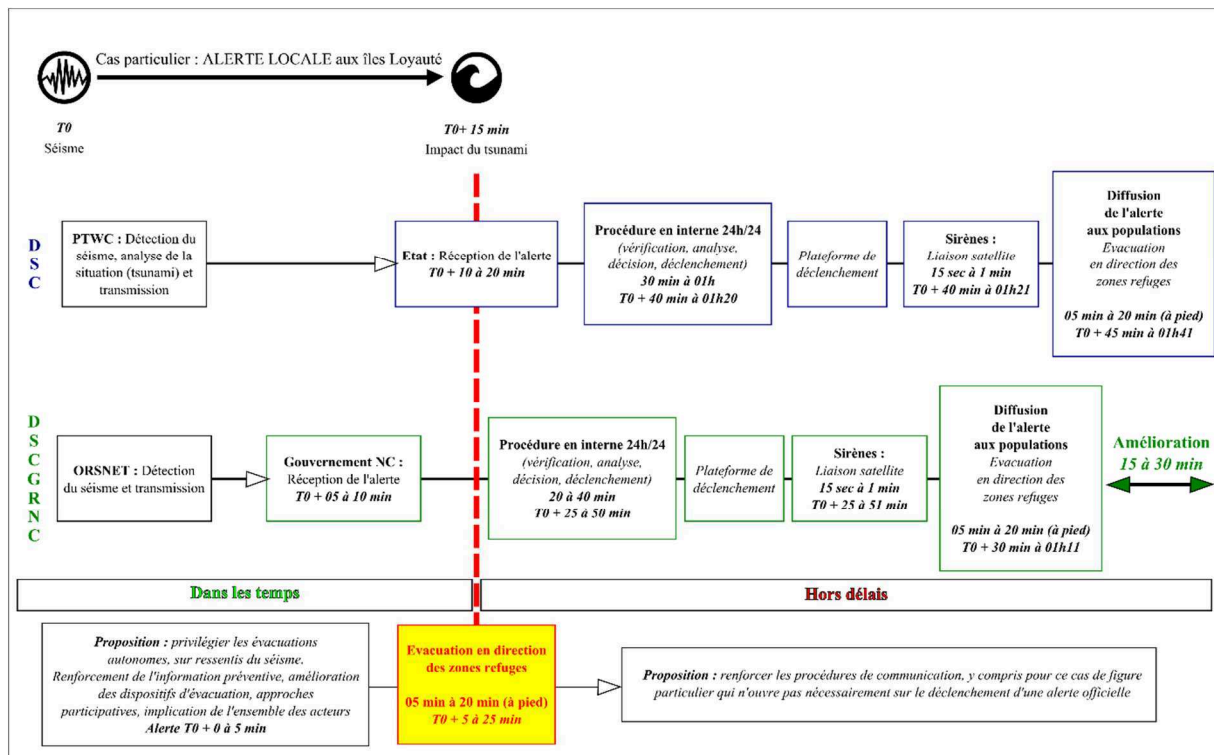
Cas particulier : ALERTE LOCALE aux îles Loyauté

T0
Séisme

T0+ 15 min
Impact du tsunami

DSC

PTWC : Détection du séisme, analyse de la situation (tsunami) et transmission

Etat : Réception de l'alerte
T0 + 10 à 20 min

Procédure en interne 24h/24
(vérification, analyse, décision, déclenchement)
30 min à 01h
T0 + 40 min à 01h20

Plateforme de déclenchement

Sirènes :
Liaison satellite
15 sec à 1 min
T0 + 40 min à 01h21

Diffusion de l'alerte aux populations
Evacuation en direction des zones refuges
05 min à 20 min (à pied)
T0 + 45 min à 01h41

DSCGRNC

ORSNET : Détection du séisme et transmission

Gouvernement NC :
Réception de l'alerte
T0 + 05 à 10 min

Procédure en interne 24h/24
(vérification, analyse, décision, déclenchement)
20 à 40 min
T0 + 25 à 50 min

Plateforme de déclenchement

Sirènes :
Liaison satellite
15 sec à 1 min
T0 + 25 à 51 min

Diffusion de l'alerte aux populations
Evacuation en direction des zones refuges
05 min à 20 min (à pied)
T0 + 30 min à 01h11

Amélioration
15 à 30 min

Dans les temps

Hors délais

Proposition : privilégier les évacuations autonomes, sur ressentis du séisme. Renforcement de l'information préventive, amélioration des dispositifs d'évacuation, approches participatives, implication de l'ensemble des acteurs
Alerte T0 + 0 à 5 min

Evacuation en direction des zones refuges
05 min à 20 min (à pied)
T0 + 5 à 25 min

Proposition : renforcer les procédures de communication, y compris pour ce cas de figure particulier qui n'ouvre pas nécessairement sur le déclenchement d'une alerte officielle